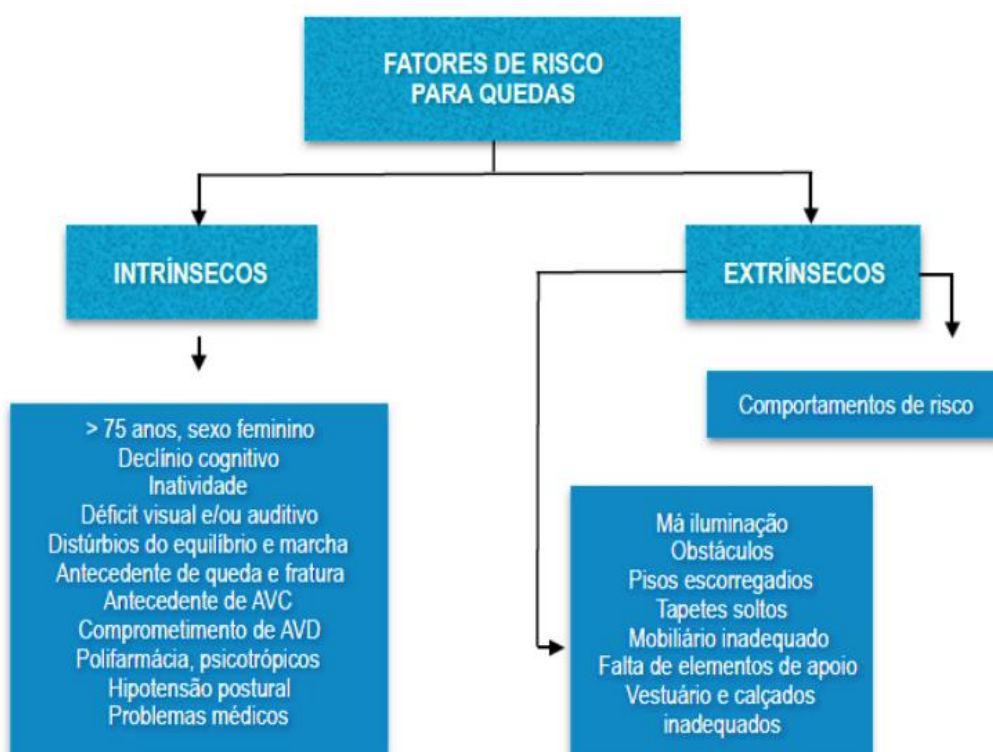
FATORES DE RISCO PARA QUEDAS

INTRÍNSECOS

EXTRÍNSECOS

> 75 anos, sexo feminino
Declínio cognitivo
Inatividade
Déficit visual e/ou auditivo
Distúrbios do equilíbrio e marcha
Antecedente de queda e fratura
Antecedente de AVC
Comprometimento de AVD
Polifarmácia, psicotrópicos
Hipotensão postural
Problemas médicos

Comportamentos de risco

Má iluminação
Obstáculos
Pisos escorregadios
Tapetes soltos
Mobiliário inadequado
Falta de elementos de apoio
Vestuário e calçados inadequados